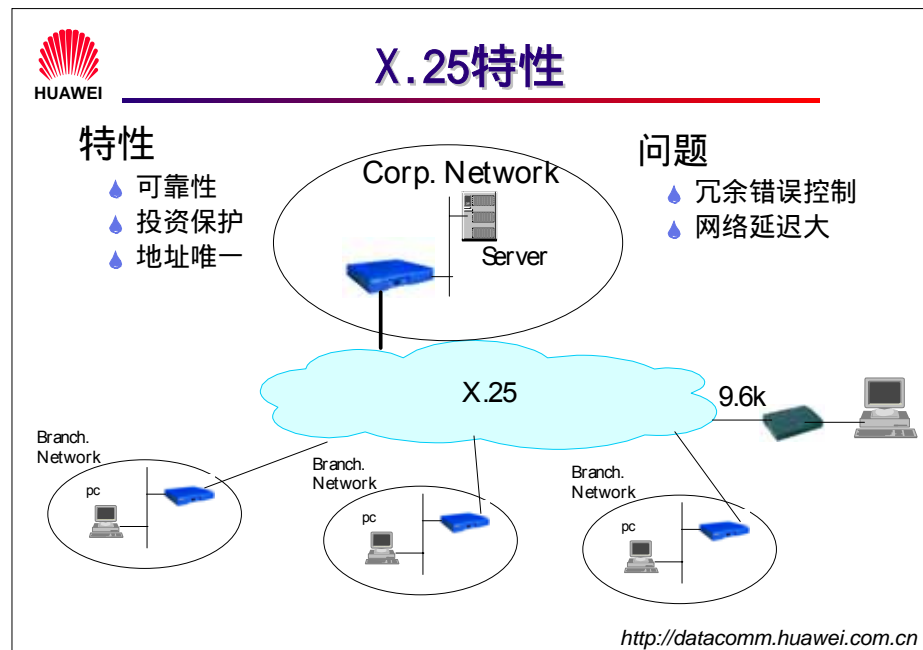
HUAWEI

X.25特性

特性
可靠性
投资保护
地址唯一

Corp. Network
Server

问题
冗余错误控制
网络延迟大

X.25

9.6k

Branch. Network
pc

Branch. Network
pc

Branch. Network
pc

http://datacomm.huawei.com.cn